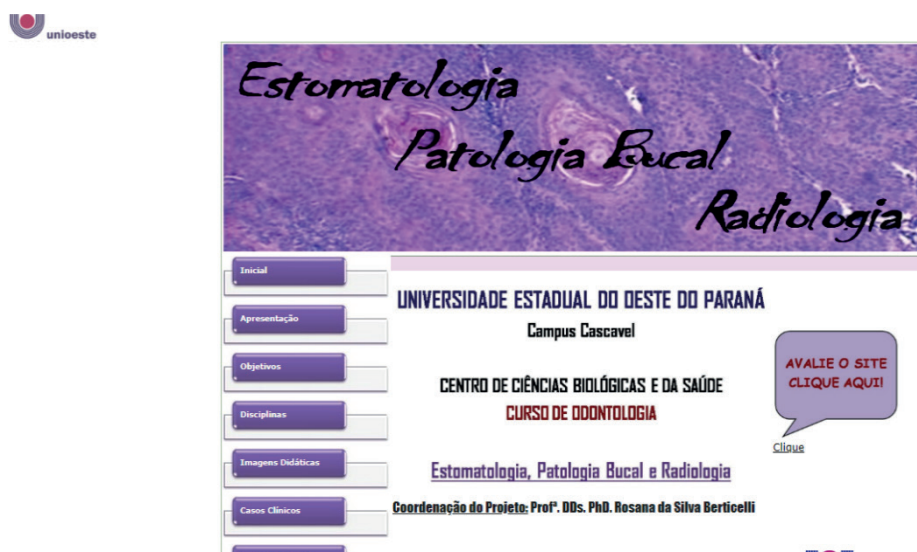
unioeste

Estomatologia
Patologia Bucal
Radiologia

Inicial

Apresentação

Objetivos

Disciplinas

Imagens Didáticas

Casos Clínicos

UNIVERSIDADE ESTADUAL DO OESTE DO PARANÁ

Campus Cascavel

CENTRO DE CIÊNCIAS BIOLÓGICAS E DA SAÚDE

CURSO DE ODONTOLOGIA

AVALIE O SITE CLIQUE AQUI!

Clique

Estomatologia, Patologia Bucal e Radiologia

Coordenação do Projeto: Profª. DDs. PhD. Rosana da Silva Berticelli